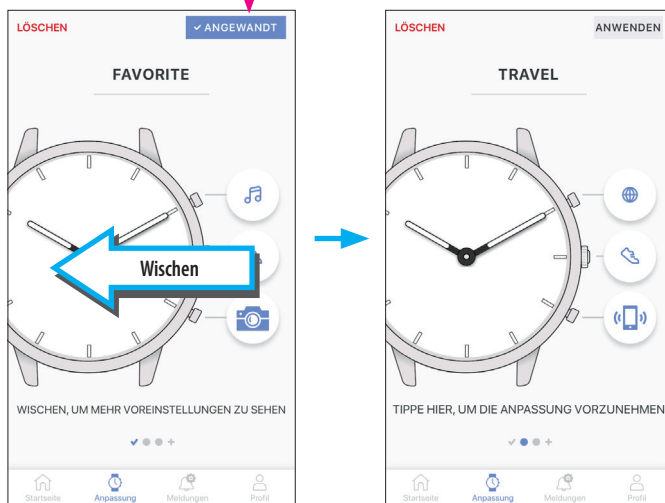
LÖSCHEN

✓ ANGEWANDT

FAVORITE

Wischen

WISCHEN, UM MEHR VOREINSTELLUNGEN ZU SEHEN

Startseite Anpassung Meldungen Profil

LÖSCHEN

ANWENDEN

TRAVEL

TIPPE HIER, UM DIE ANPASSUNG VORZUNEHMEN

Startseite Anpassung Meldungen Profil